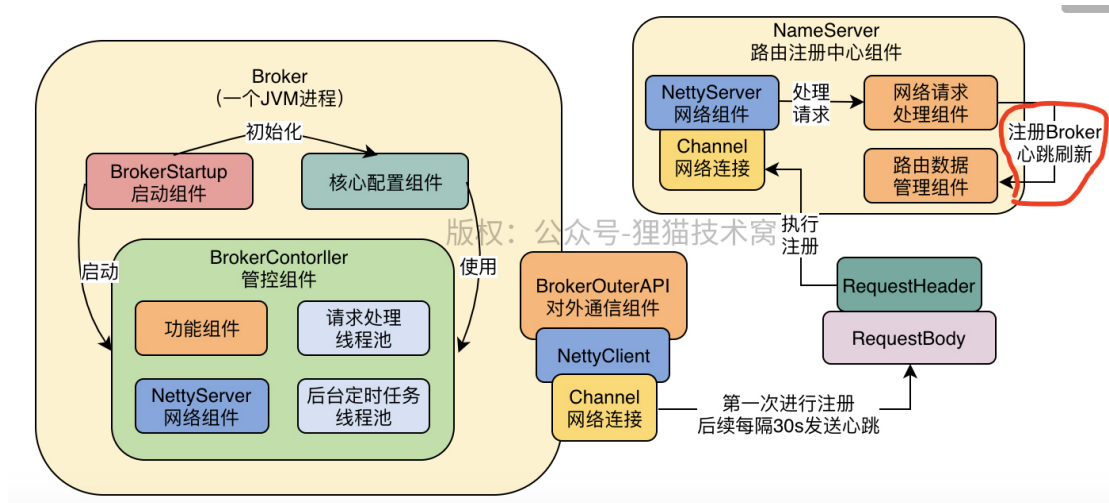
NameServer
路由注册中心组件

NettyServer
网络组件

处理
请求

网络请求
处理组件

注册Broker
心跳刷新

Channel
网络连接

路由数据
管理组件

Broker
（一个JVM进程）

初始化

BrokerStartup
启动组件

核心配置组件

版权：公众号-狸猫技术窝

执行
注册

启动

BrokerContorller
管控组件

使用

BrokerOuterAPI
对外通信组件

RequestHeader

功能组件

请求处理
线程池

RequestBody

NettyClient

NettyServer
网络组件

后台定时任务
线程池

Channel
网络连接

第一次进行注册
后续每隔30s发送心跳